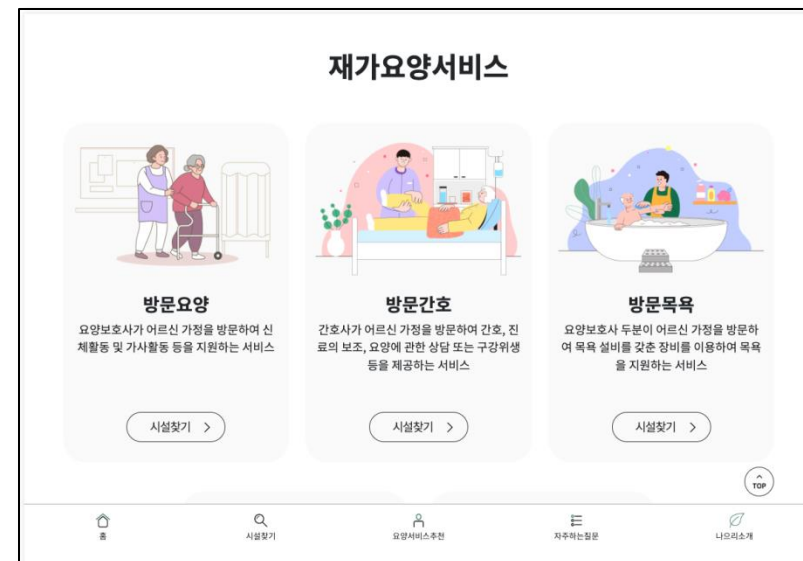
재가요양서비스

방문요양
요양보호사가 어르신 가정을 방문하여 신체활동 및 가사활동 등을 지원하는 서비스

시설찾기 >

방문간호
간호사가 어르신 가정을 방문하여 간호, 진료의 보조, 요양에 관한 상담 또는 구강위생 등을 제공하는 서비스

시설찾기 >

방문목욕
요양보호사 두분이 어르신 가정을 방문하여 목욕 설비를 갖춘 장비를 이용하여 목욕을 지원하는 서비스

시설찾기 >

TOP

홈
시설찾기
요양서비스추천
자주하는질문
나으리소개